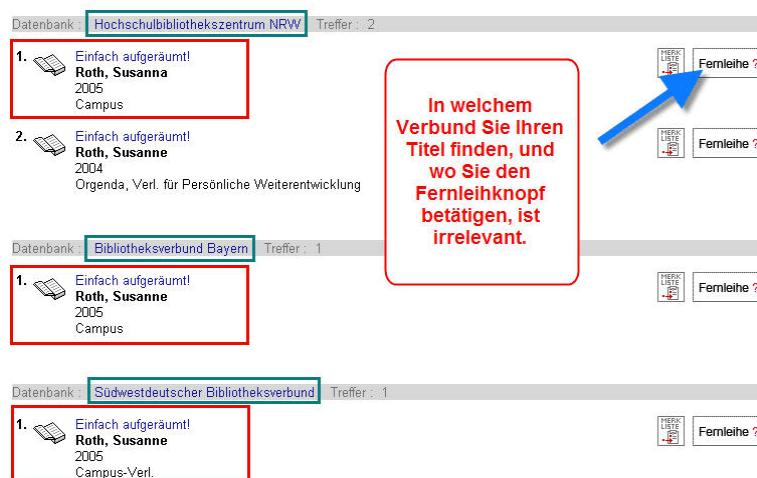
Datenbank : Hochschulbibliothekszentrum NRW Treffer : 2

1. Einfach aufgeräumt!
Roth, Susanna
2005
Campus

MERK LISTE Fernleihe ?

2. Einfach aufgeräumt!
Roth, Susanne
2004
Orgenda, Verl. für Persönliche Weiterentwicklung

MERK LISTE Fernleihe ?

In welchem Verbund Sie Ihren Titel finden, und wo Sie den Fernleihknopf betätigen, ist irrelevant.

Datenbank : Bibliotheksverbund Bayern Treffer : 1

1. Einfach aufgeräumt!
Roth, Susanne
2005
Campus

MERK LISTE Fernleihe ?

Datenbank : Südwestdeutscher Bibliotheksverbund Treffer : 1

1. Einfach aufgeräumt!
Roth, Susanne
2005
Campus-Verl.

MERK LISTE Fernleihe ?